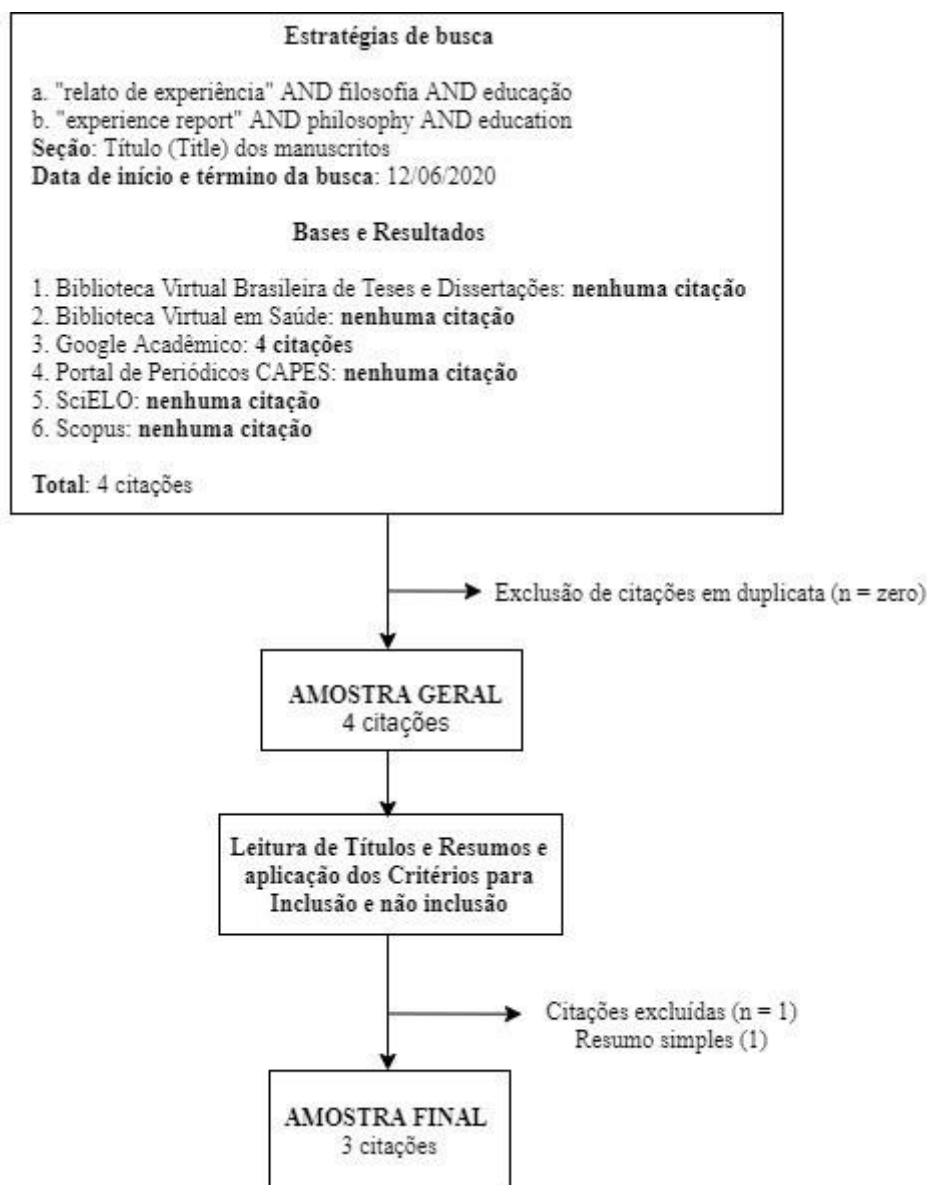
Estratégias de busca

a. "relato de experiência" AND filosofia AND educação
b. "experience report" AND philosophy AND education
Seção: Título (Title) dos manuscritos
Data de início e término da busca: 12/06/2020

Bases e Resultados

1. Biblioteca Virtual Brasileira de Teses e Dissertações: nenhuma citação
2. Biblioteca Virtual em Saúde: nenhuma citação
3. Google Acadêmico: 4 citações
4. Portal de Periódicos CAPES: nenhuma citação
5. SciELO: nenhuma citação
6. Scopus: nenhuma citação

Total: 4 citações

Exclusão de citações em duplicata (n = zero)

AMOSTRA GERAL
4 citações

Leitura de Títulos e Resumos e aplicação dos Critérios para Inclusão e não inclusão

Citações excluídas (n = 1)
Resumo simples (1)

AMOSTRA FINAL
3 citações